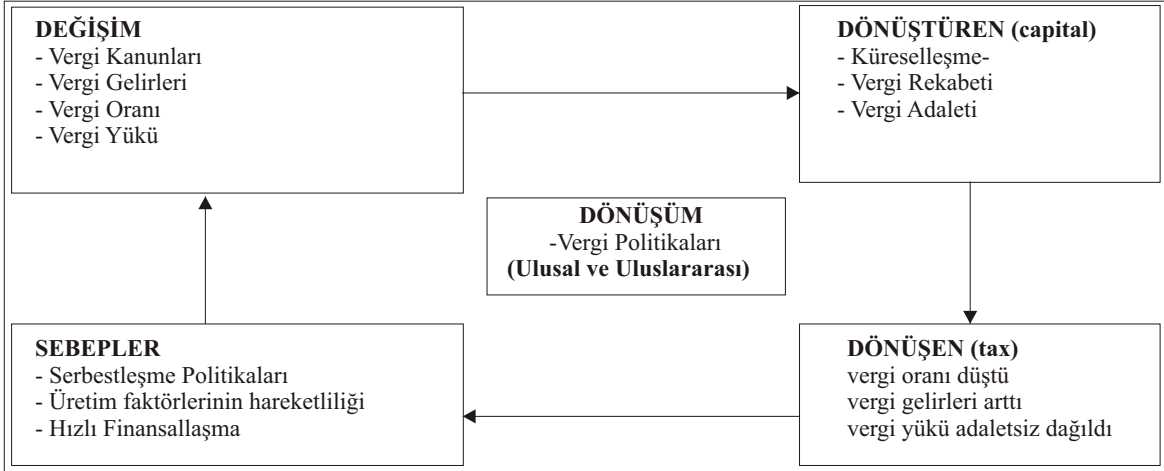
**DEĞİŞİM**
- Vergi Kanunları
- Vergi Gelirleri
- Vergi Oranı
- Vergi Yükü

**DÖNÜŞTÜREN (capital)**
- Küreselleşme-
- Vergi Rekabeti
- Vergi Adaleti

**DÖNÜŞÜM**
-Vergi Politikaları
**(Ulusal ve Uluslararası)**

**DÖNÜŞEN (tax)**
vergi oranı düştü
vergi gelirleri arttı
vergi yükü adaletsiz dağıldı

**SEBEPLER**
- Serbestleşme Politikaları
- Üretim faktörlerinin hareketliliği
- Hızlı Finansallaşma